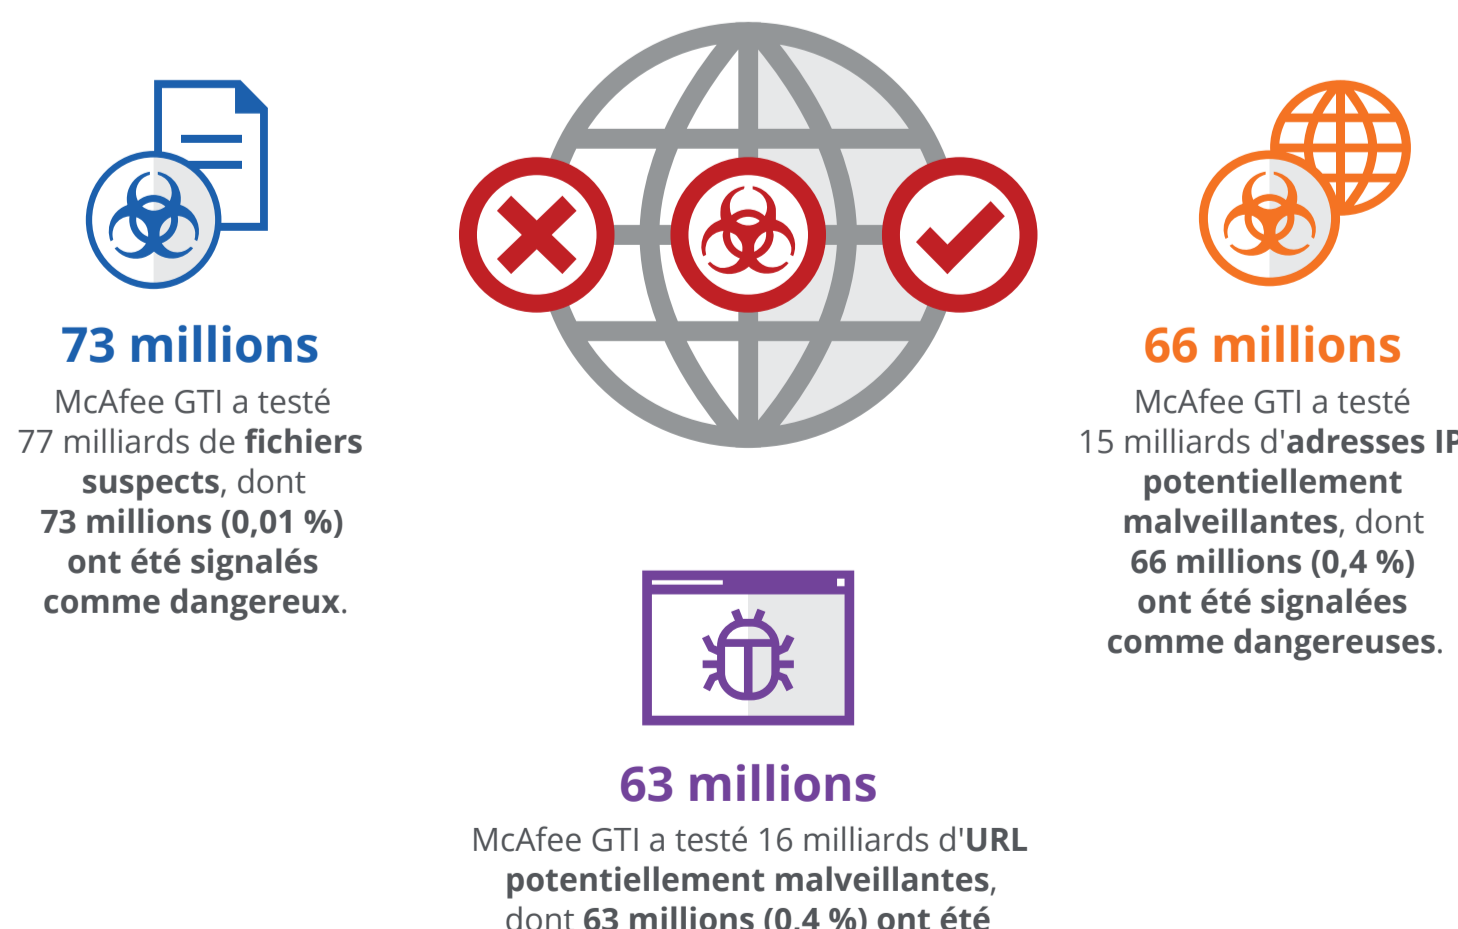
73 millions

McAfee GTI a testé 77 milliards de fichiers suspects, dont 73 millions (0,01 %) ont été signalés comme dangereux.

66 millions

McAfee GTI a testé 15 milliards d'adresses I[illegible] potentiellement malveillantes, dont 66 millions (0,4 %) ont été signalées comme dangereuses.

63 millions

McAfee GTI a testé 16 milliards d'URL potentiellement malveillantes, dont 63 millions (0,4 %) ont été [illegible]